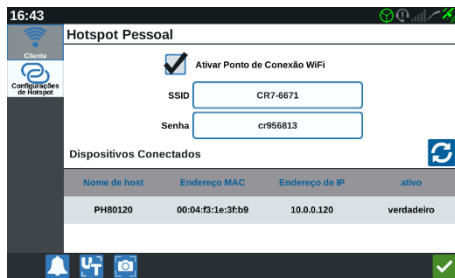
16:43

Cliente

Configurações de Hotspot

Hotspot Pessoal

Ativar Ponto de Conexão WiFi

SSID CR7-6671

Senha cr956813

Dispositivos Conectados

| Nome de host | Endereço MAC | Endereço de IP | ativo |
|---|---|---|---|
| PH80120 | 00:04:f3:1e:3f:b9 | 10.0.0.120 | verdadeiro |